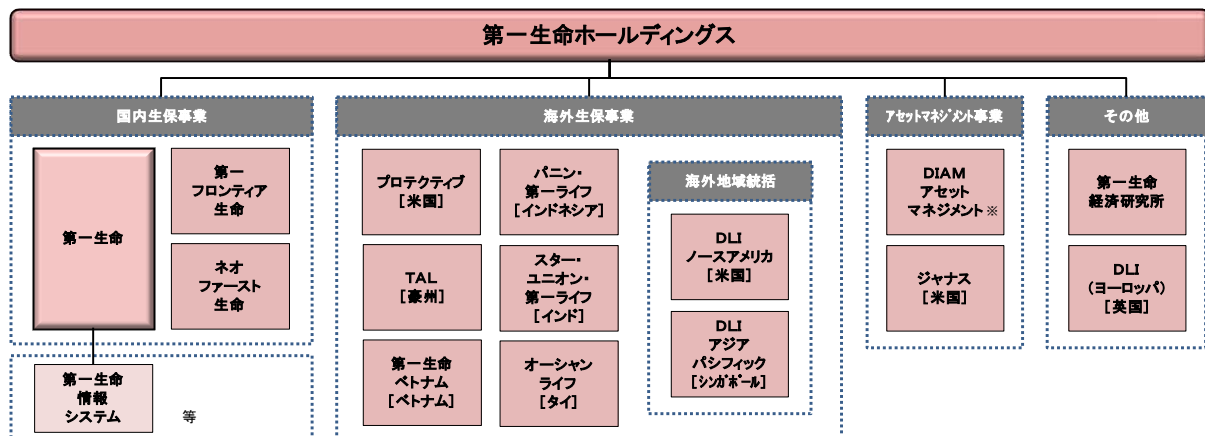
第一生命ホールディングス

国内生保事業

第一生命

第一フロンティア生命

ネオファースト生命

第一生命情報システム

等

海外生保事業

プロテクティブ［米国］

TAL［豪州］

第一生命ベトナム［ベトナム］

パニン・第一ライフ［インドネシア］

スター・ユニオン・第一ライフ［インド］

オーシャンライフ［タイ］

海外地域統括

DLIノースアメリカ［米国］

DLIアジアパシフィック［シンガポール］

アセットマネジメント事業

DIAMアセットマネジメント※

ジャナス［米国］

その他

第一生命経済研究所

DLI（ヨーロッパ）［英国］